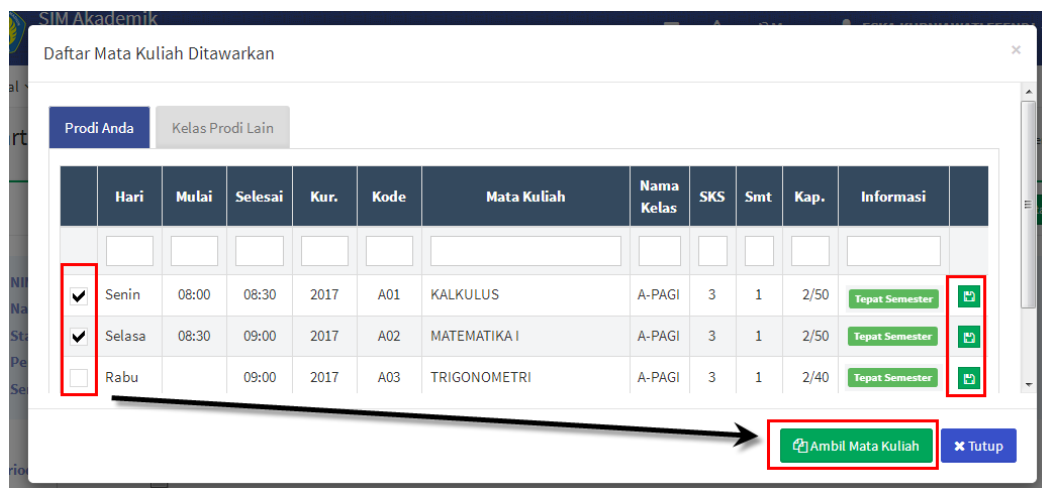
SIM Akademik

Daftar Mata Kuliah Ditawarkan

×

Prodi Anda | Kelas Prodi Lain

| | Hari | Mulai | Selesai | Kur. | Kode | Mata Kuliah | Nama Kelas | SKS | Smt | Kap. | Informasi | |
|---|---|---|---|---|---|---|---|---|---|---|---|---|
| | | | | | | | | | | | | |
| ✔ | Senin | 08:00 | 08:30 | 2017 | A01 | KALKULUS | A-PAGI | 3 | 1 | 2/50 | Tepat Semester | |
| ✔ | Selasa | 08:30 | 09:00 | 2017 | A02 | MATEMATIKA I | A-PAGI | 3 | 1 | 2/50 | Tepat Semester | |
| | Rabu | | 09:00 | 2017 | A03 | TRIGONOMETRI | A-PAGI | 3 | 1 | 2/40 | Tepat Semester | |

Ambil Mata Kuliah

Tutup